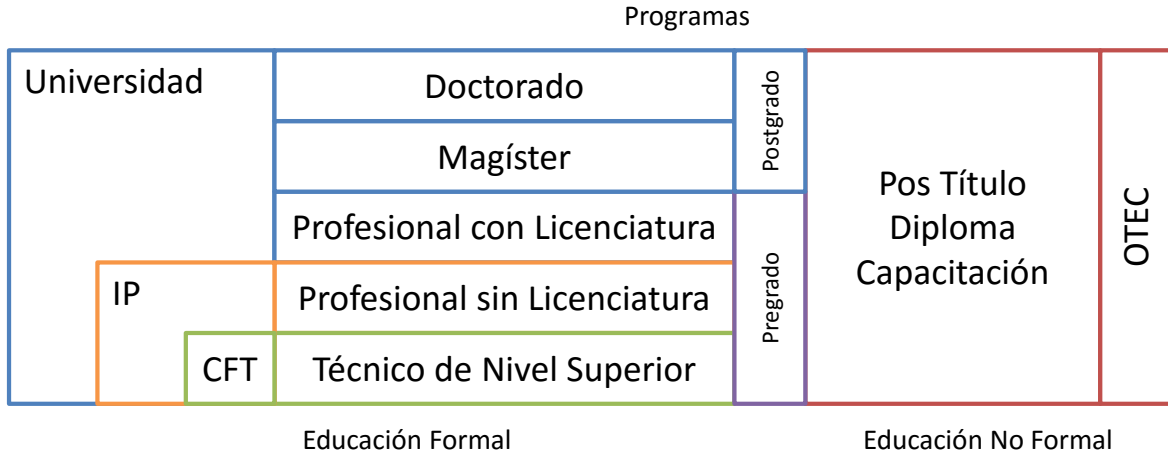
Programas

Universidad

Doctorado

Magíster

Postgrado

Profesional con Licenciatura

IP

Profesional sin Licenciatura

Pregrado

CFT

Técnico de Nivel Superior

Pos Título
Diploma
Capacitación

OTEC

Educación Formal

Educación No Formal